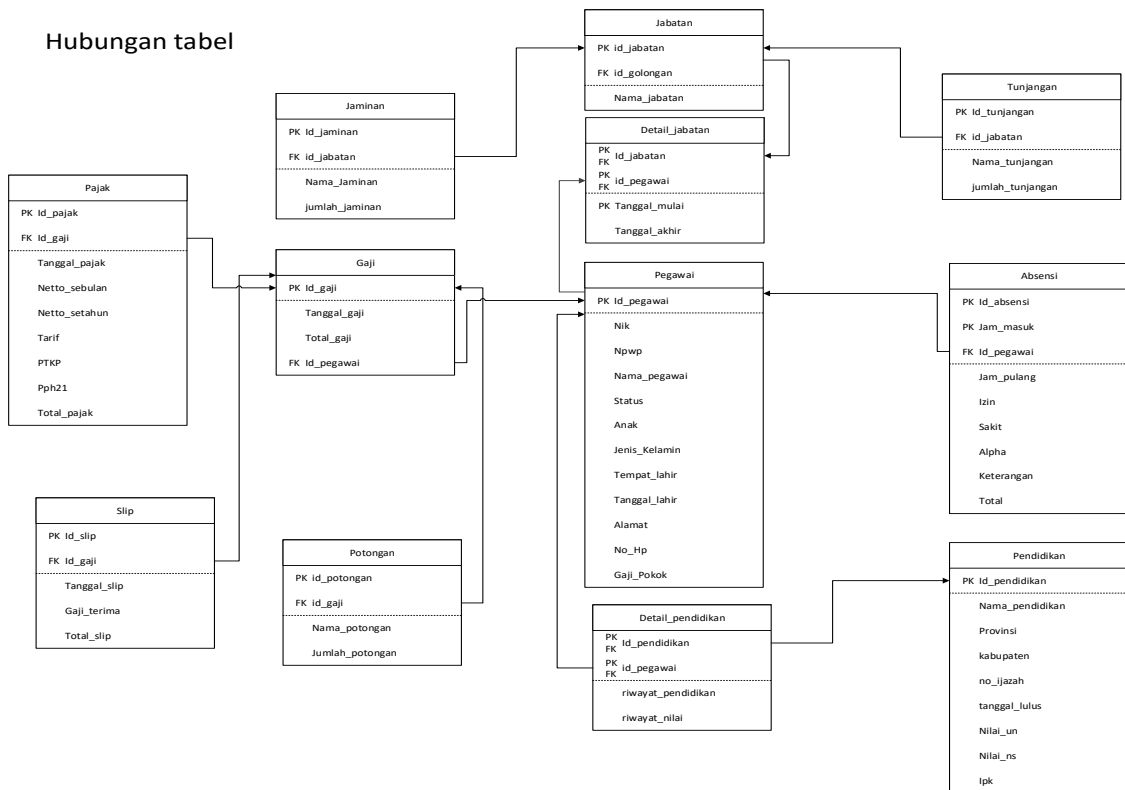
Hubungan tabel

Jabatan
PK id_jabatan
FK id_golongan
Nama_jabatan

Tunjangan
PK Id_tunjangan
FK id_jabatan
Nama_tunjangan
jumlah_tunjangan

Jaminan
PK Id_jaminan
FK id_jabatan
Nama_Jaminan
jumlah_jaminan

Detail_jabatan
PK FK id_jabatan
PK FK id_pegawai
PK Tanggal_mulai
Tanggal_akhir

Pajak
PK Id_pajak
FK Id_gaji
Tanggal_pajak
Netto_sebulan
Netto_setahun
Tarif
PTKP
Pph21
Total_pajak

Gaji
PK Id_gaji
Tanggal_gaji
Total_gaji
FK Id_pegawai

Pegawai
PK Id_pegawai
Nik
Npwp
Nama_pegawai
Status
Anak
Jenis_Kelamin
Tempat_lahir
Tanggal_lahir
Alamat
No_Hp
Gaji_Pokok

Absensi
PK Id_absensi
PK Jam_masuk
FK Id_pegawai
Jam_pulang
Izin
Sakit
Alpha
Keterangan
Total

Slip
PK Id_slip
FK Id_gaji
Tanggal_slip
Gaji_terima
Total_slip

Potongan
PK id_potongan
FK id_gaji
Nama_potongan
Jumlah_potongan

Detail_pendidikan
PK FK Id_pendidikan
PK FK id_pegawai
riwayat_pendidikan
riwayat_nilai

Pendidikan
PK Id_pendidikan
Nama_pendidikan
Provinsi
kabupaten
no_ijazah
tanggal_lulus
Nilai_un
Nilai_ns
Ipk